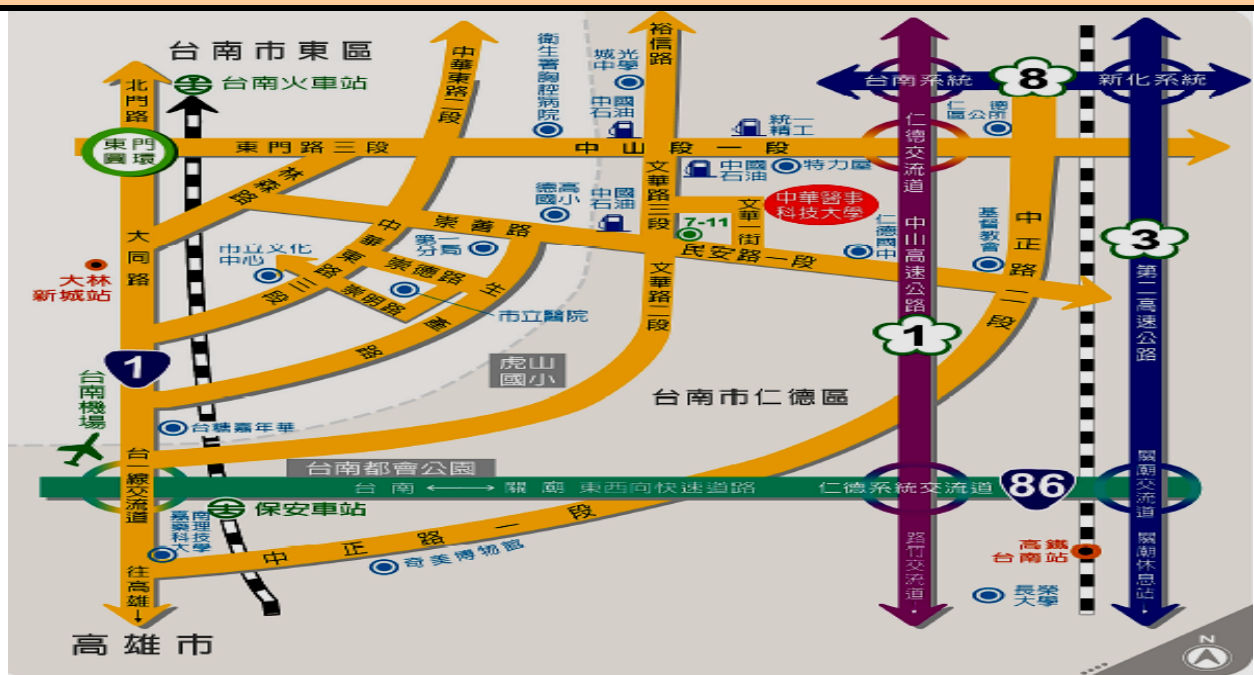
台南市東區

台南火車站

北門路

東門圓環

東門路三段

中華東路二段

衛生署胸腔病院

城光中學

中國石油

裕信路

中山路一段

統一精工

中國石油

特力屋

台南系統

8

新化系統

仁德公所

仁德交流道

林森路

大同路

大林新城站

德高國小

中國石油

文華路三段

7-11

文華街

中華醫事科技大學

仁德國中

中正路二段

基督教會

3

第二高速公路

中華東路三段

崇善路

第一分局

崇德路

崇明路

生產路

中立文化中心

市立醫院

民安路一段

文華路二段

中山高速公路

1

1

台南機場

虎山國小

台南市仁德區

台糖嘉年華

台南都會公園

台一線交流道

台南 ←→ 關廟 東西向快速道路

仁德系統交流道

86

關廟交流道

保安車站

南台科技大學

中正路一段

奇美博物館

路竹交流道

高鐵台南站

關廟休息站

長榮大學

往高雄

高雄市

N